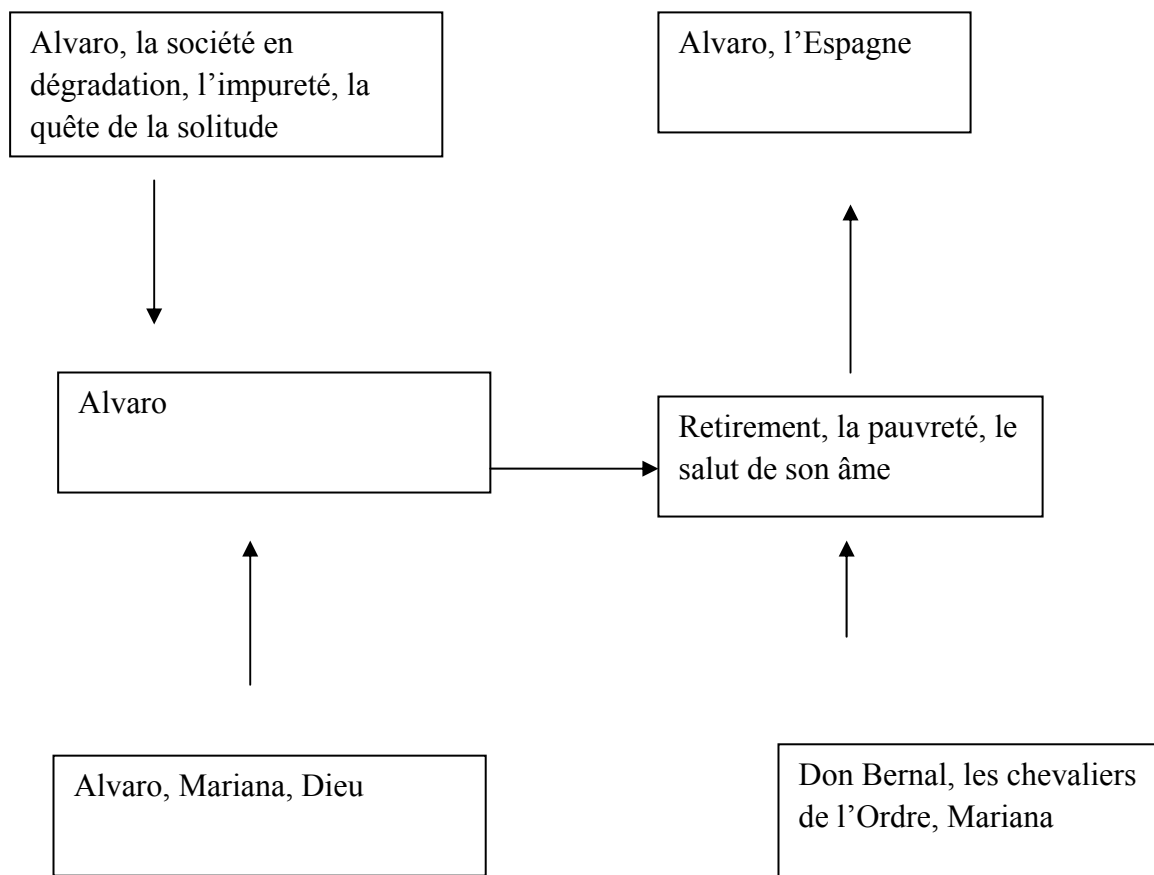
Alvaro, la société en dégradation, l'impureté, la quête de la solitude

Alvaro, l'Espagne

Alvaro

Retirement, la pauvreté, le salut de son âme

Alvaro, Mariana, Dieu

Don Bernal, les chevaliers de l'Ordre, Mariana